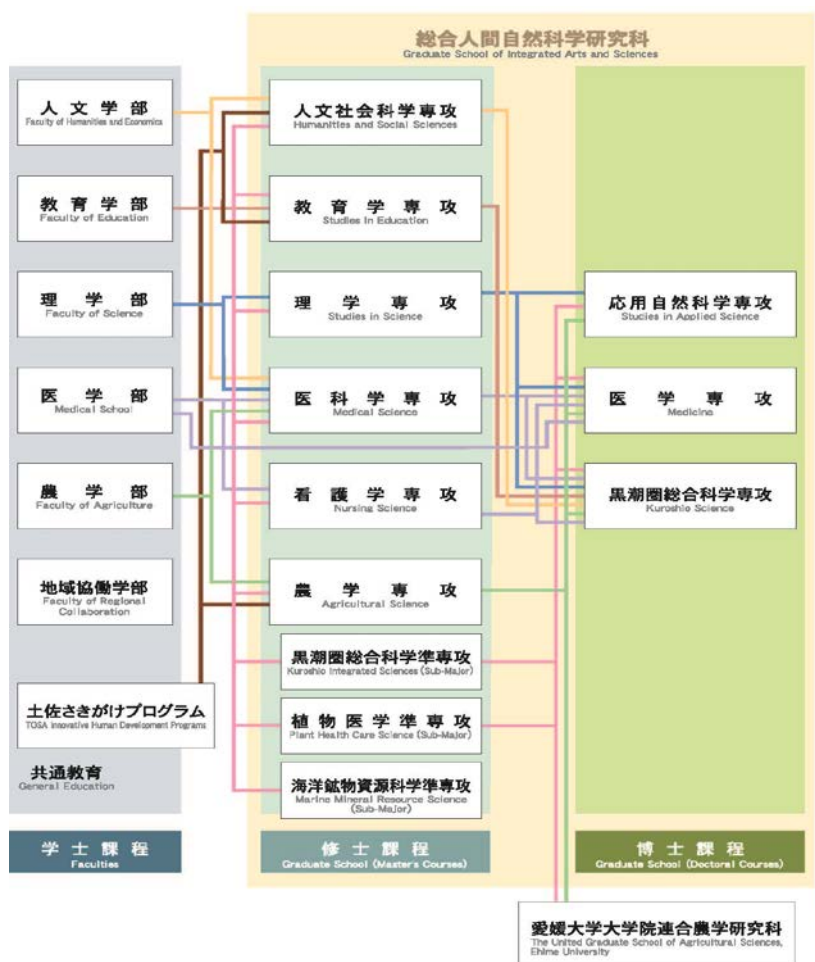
総合人間自然科学研究科
Graduate School of Integrated Arts and Sciences

人文学部
Faculty of Humanities and Economics

教育学部
Faculty of Education

理学部
Faculty of Science

医学部
Medical School

農学部
Faculty of Agriculture

地域協働学部
Faculty of Regional Collaboration

土佐さきがけプログラム
TOSA Innovative Human Development Programs

共通教育
General Education

人文社会科学専攻
Humanities and Social Sciences

教育学専攻
Studies in Education

理学専攻
Studies in Science

医科学専攻
Medical Science

看護学専攻
Nursing Science

農学専攻
Agricultural Science

黒潮圏総合科学準専攻
Kuroshio Integrated Sciences (Sub-Major)

植物医学準専攻
Plant Health Care Science (Sub-Major)

海洋鉱物資源科学準専攻
Marine Mineral Resource Science (Sub-Major)

応用自然科学専攻
Studies in Applied Science

医学専攻
Medicine

黒潮圏総合科学専攻
Kuroshio Science

学士課程
Faculties

修士課程
Graduate School (Master's Courses)

博士課程
Graduate School (Doctoral Courses)

愛媛大学大学院連合農学研究科
The United Graduate School of Agricultural Sciences, Ehime University